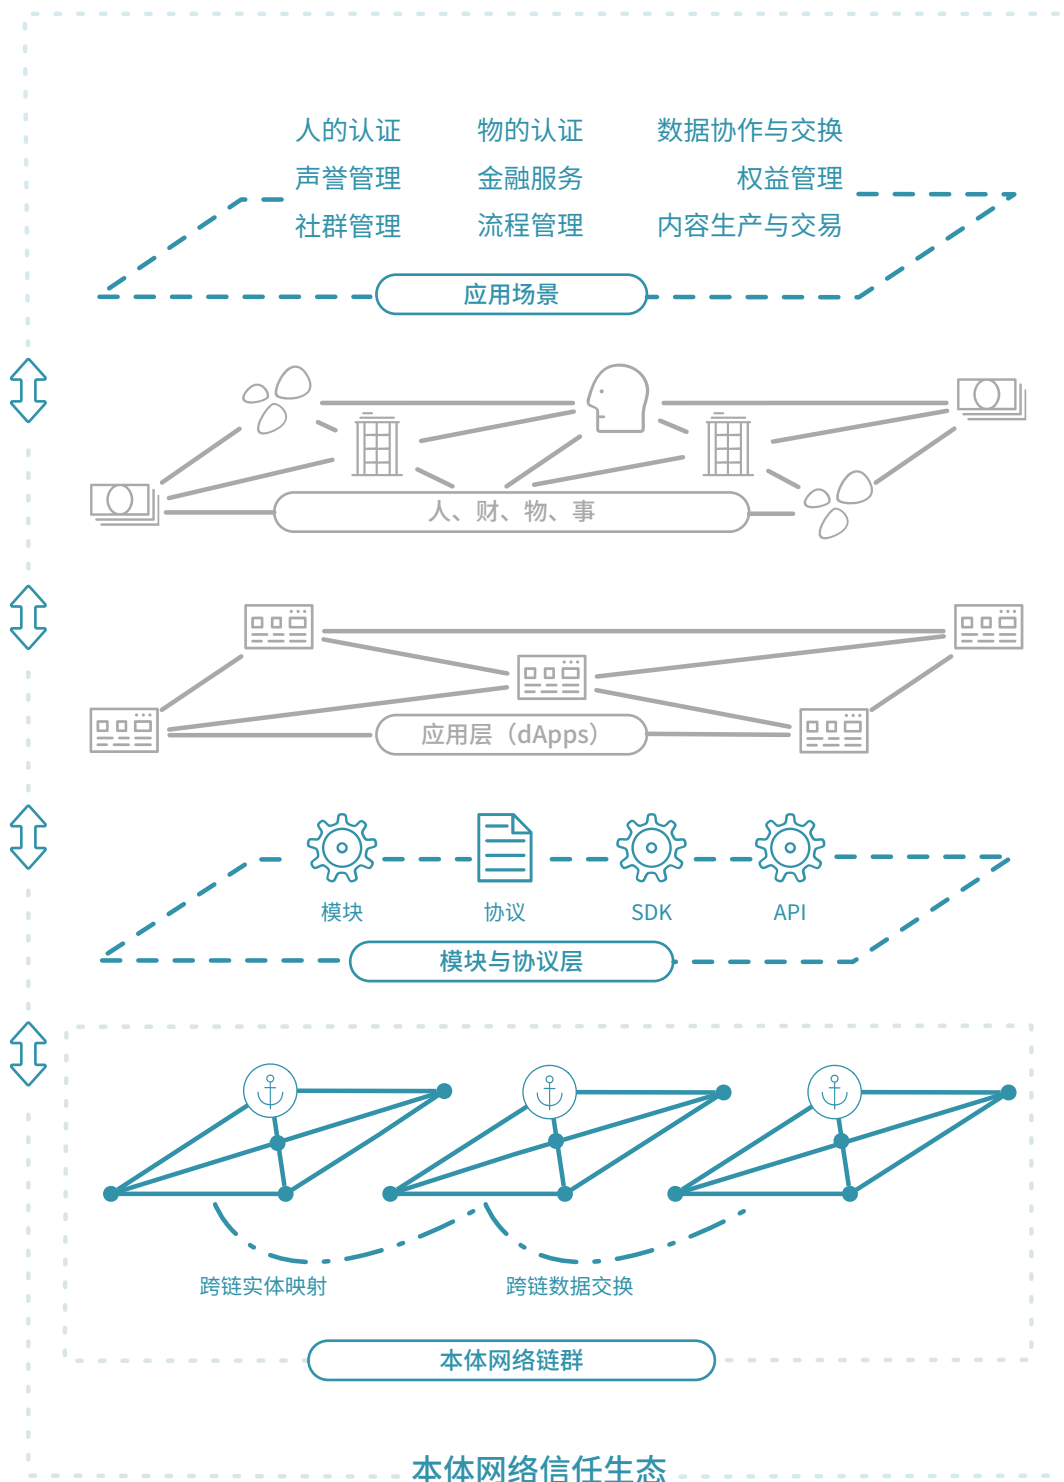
人的认证
物的认证
数据协作与交换
声誉管理
金融服务
权益管理
社群管理
流程管理
内容生产与交易
应用场景

人、财、物、事

应用层（dApps）

模块
协议
SDK
API
模块与协议层

跨链实体映射
跨链数据交换
本体网络链群

本体网络信任生态